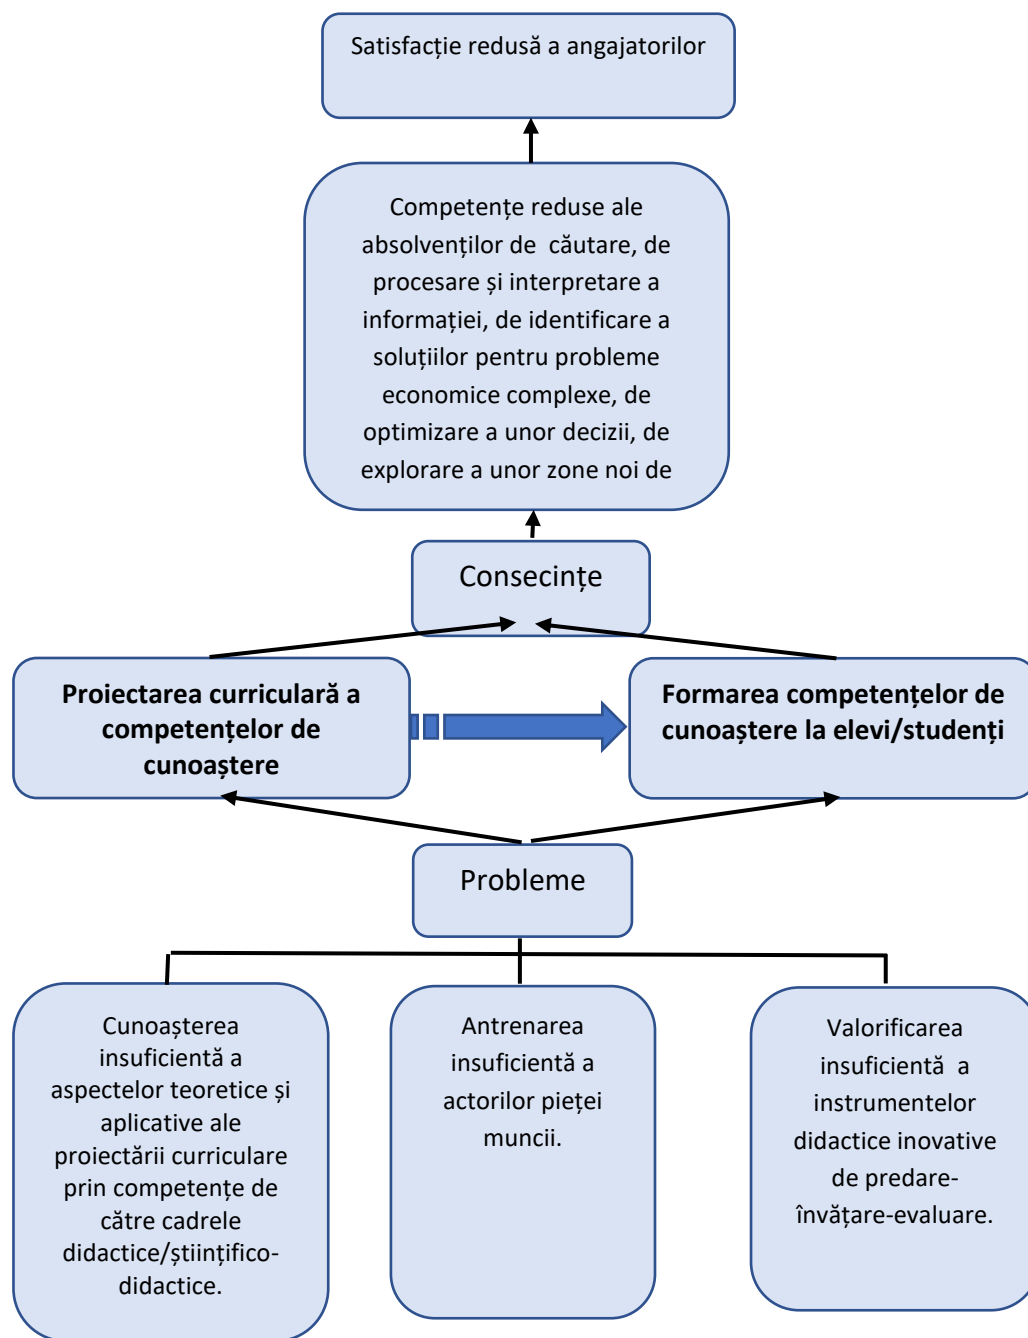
Satisfacție redusă a angajatorilor

Competențe reduse ale absolvenților de căutare, de procesare și interpretare a informației, de identificare a soluțiilor pentru probleme economice complexe, de optimizare a unor decizii, de explorare a unor zone noi de

Consecințe

Proiectarea curriculară a competențelor de cunoaștere

Formarea competențelor de cunoaștere la elevi/studenți

Probleme

Cunoașterea insuficientă a aspectelor teoretice și aplicative ale proiectării curriculare prin competențe de către cadrele didactice/științifico-didactice.

Antrenarea insuficientă a actorilor pieței muncii.

Valorificarea insuficientă a instrumentelor didactice inovative de predare-învățare-evaluare.